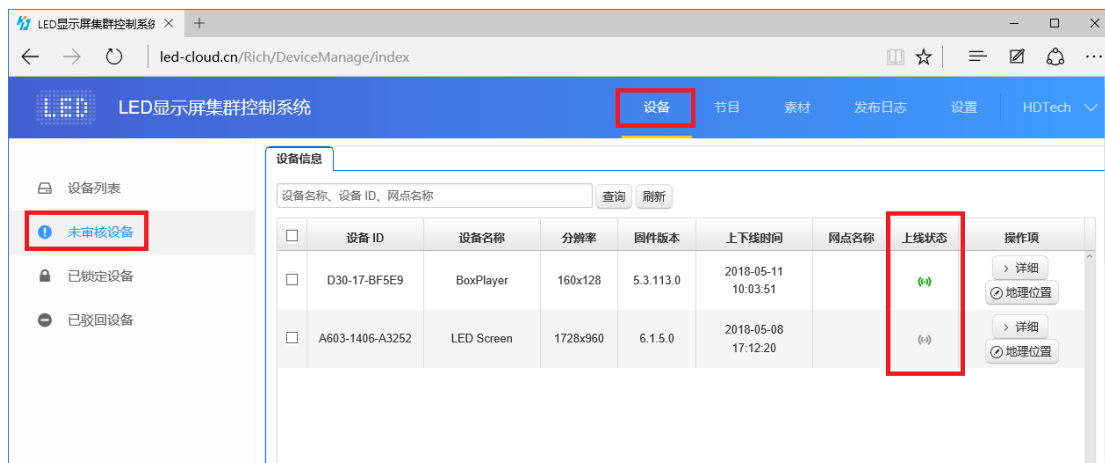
LED显示屏集群控制系统 × +

led-cloud.cn/Rich/DeviceManage/index

LED LED显示屏集群控制系统 设备 节目 素材 发布日志 设置 HDTech

设备列表
未审核设备
已锁定设备
已驳回设备

设备信息

设备名称、设备 ID、网点名称 查询 刷新

| | 设备 ID | 设备名称 | 分辨率 | 固件版本 | 上下线时间 | 网点名称 | 上线状态 | 操作项 |
|---|---|---|---|---|---|---|---|---|
| ☐ | D30-17-BF5E9 | BoxPlayer | 160x128 | 5.3.113.0 | 2018-05-11 10:03:51 | | | > 详细 地理位置 |
| ☐ | A603-1406-A3252 | LED Screen | 1728x960 | 6.1.5.0 | 2018-05-08 17:12:20 | | | > 详细 地理位置 |